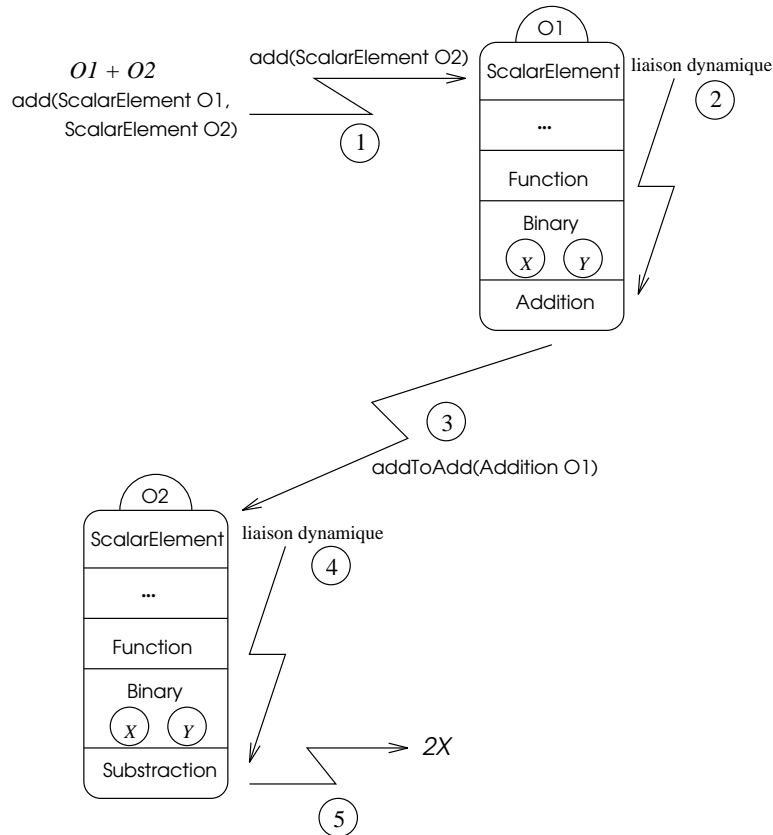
O1 + O2
add(ScalarElement O1, ScalarElement O2)

add(ScalarElement O2)

1

O1
ScalarElement
...
Function
Binary
X
Y
Addition

liaison dynamique
2

3
addToAdd(Addition O1)

O2
ScalarElement
...
Function
Binary
X
Y
Substraction

liaison dynamique
4

2X

5